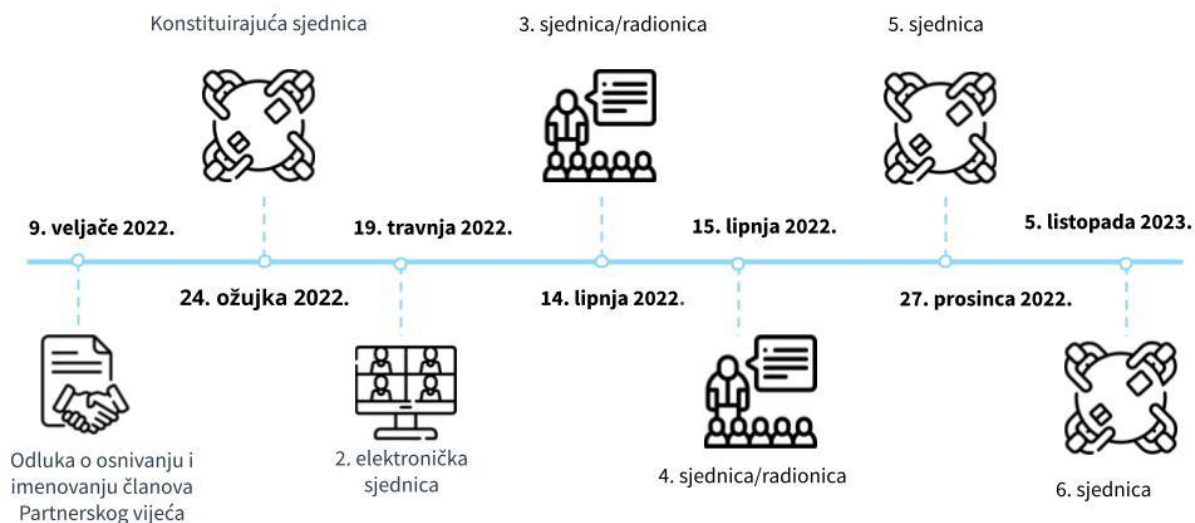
Konstituirajuća sjednica

3. sjednica/radionica

5. sjednica

9. veljače 2022.

19. travnja 2022.

15. lipnja 2022.

5. listopada 2023.

24. ožujka 2022.

14. lipnja 2022.

27. prosinca 2022.

Odluka o osnivanju i imenovanju članova Partnerskog vijeća

2. elektronička sjednica

4. sjednica/radionica

6. sjednica